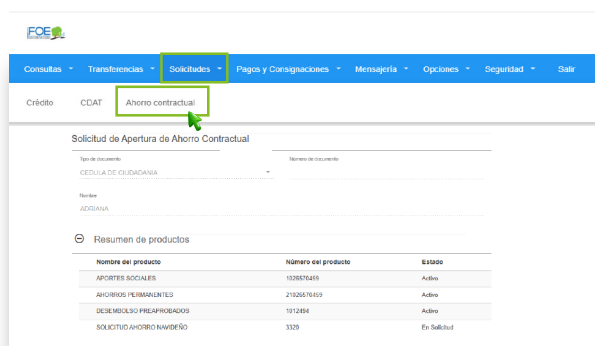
FOE

Consultas ▾ Transferencias ▾ Solicitudes ▾ Pagos y Consignaciones ▾ Mensajería ▾ Opciones ▾ Seguridad ▾ Salir

Crédito CDAT Ahorro contractual

Solicitud de Apertura de Ahorro Contractual

Tipo de documento
CEDULA DE CIUDADANIA

Número de documento

Nombre
ADRIANA

⊖ Resumen de productos

| Nombre del producto | Número del producto | Estado |
|---|---|---|
| APORTES SOCIALES | 1026576459 | Activo |
| AHORROS PERMANENTES | 21026576459 | Activo |
| DESEMBOLSO PREAPROBADOS | 1012494 | Activo |
| SOLICITUD AHORRO NAVIDEÑO | 3320 | En Solicitud |